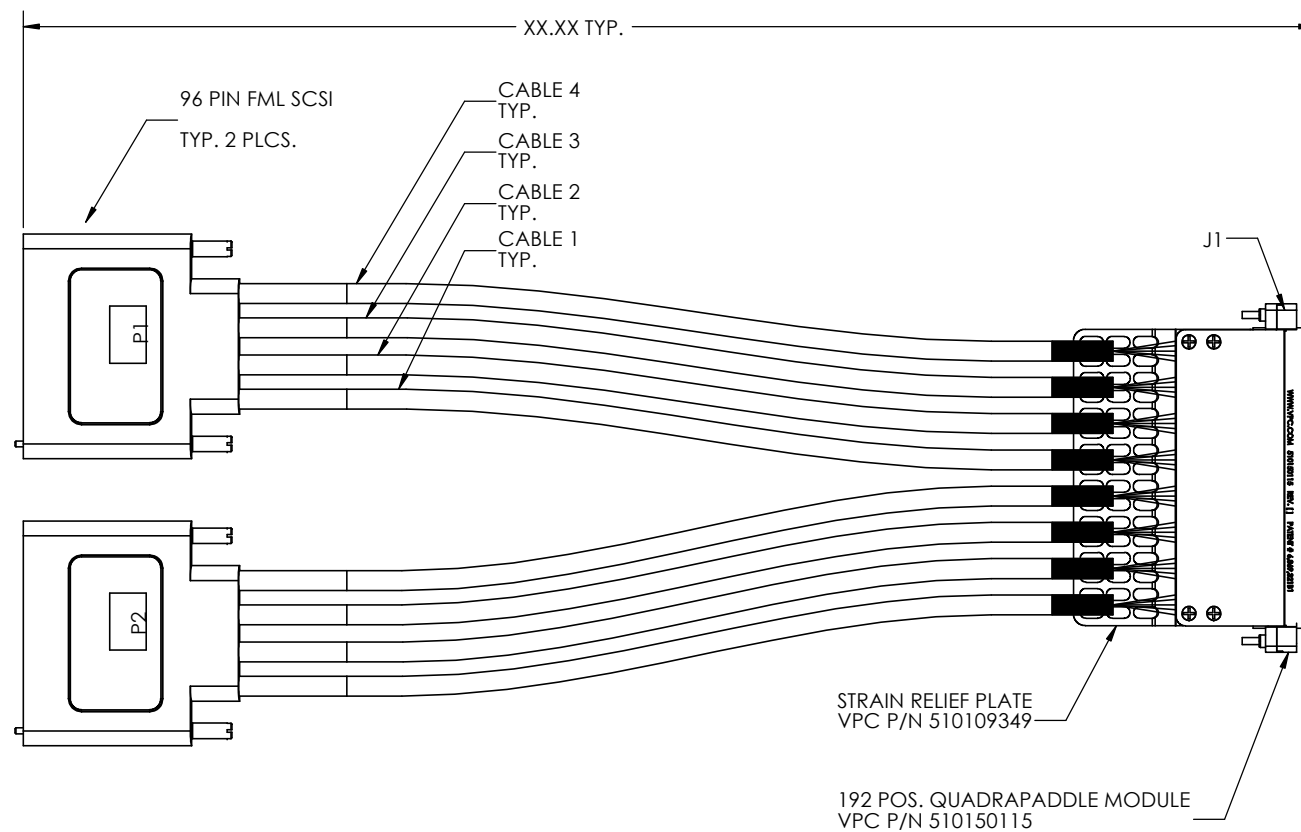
XX.XX TYP.

96 PIN FML SCSI

TYP. 2 PLCS.

CABLE 4
TYP.

CABLE 3
TYP.

CABLE 2
TYP.

CABLE 1
TYP.

J1

P1

P2

WWW.VPC.COM 510150115 REV. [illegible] PATENT # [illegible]

STRAIN RELIEF PLATE
VPC P/N 510109349

192 POS. QUADRAPADDLE MODULE
VPC P/N 510150115